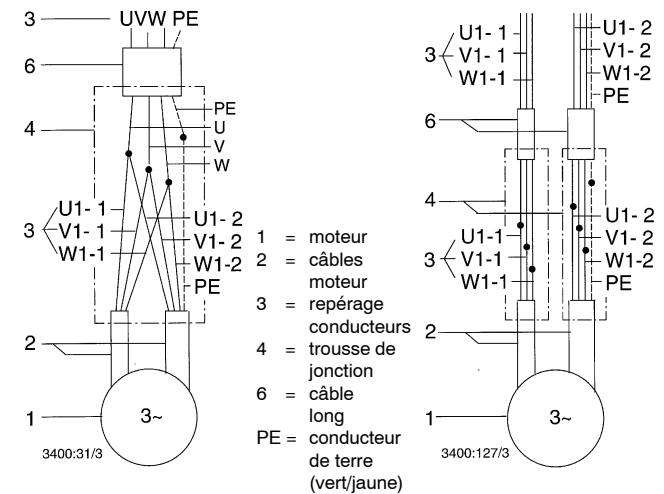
3 UVW PE
6
PE
4
U
V
W
3 U1- 1
V1- 1
W1-1
U1- 2
V1- 2
W1-2
PE
2
1
3~
3400:31/3

1 = moteur
2 = câbles moteur
3 = repérage conducteurs
4 = trousse de jonction
6 = câble long
PE = conducteur de terre (vert/jaune)

3 U1- 1
V1- 1
W1-1
U1- 2
V1- 2
W1-2
PE
6
4
U1- 2
V1- 2
W1-2
PE
3 U1-1
V1-1
W1-1
2
1
3~
3400:127/3